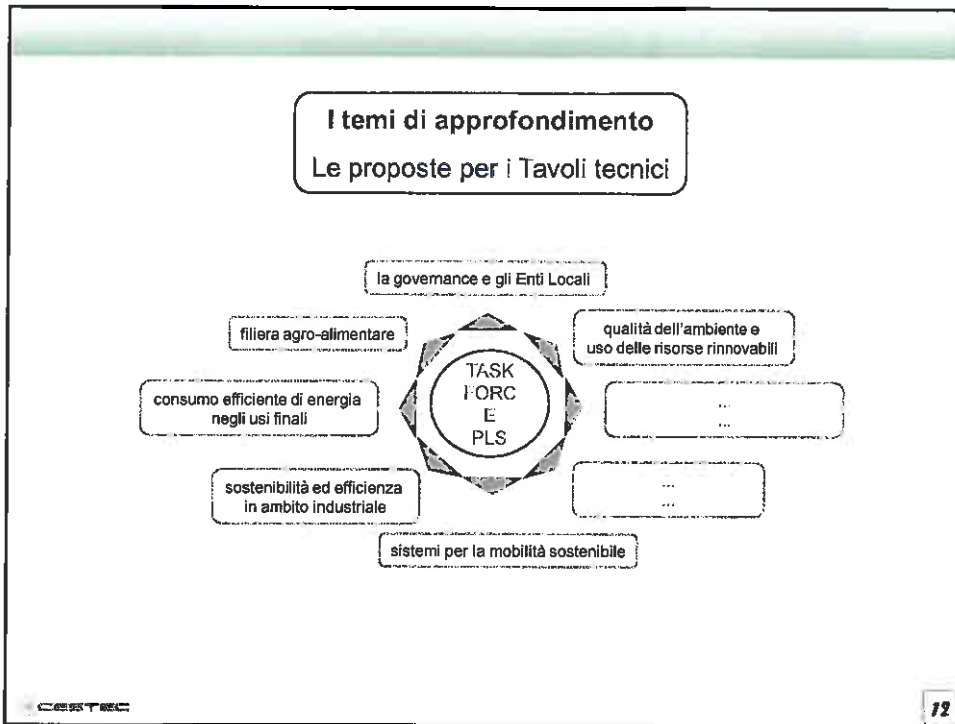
I temi di approfondimento

Le proposte per i Tavoli tecnici

la governance e gli Enti Locali

filiera agro-alimentare

qualità dell'ambiente e uso delle risorse rinnovabili

consumo efficiente di energia negli usi finali

TASK FORC E PLS

...
...

sostenibilità ed efficienza in ambito industriale

...
...

sistemi per la mobilità sostenibile

CESTEC

12